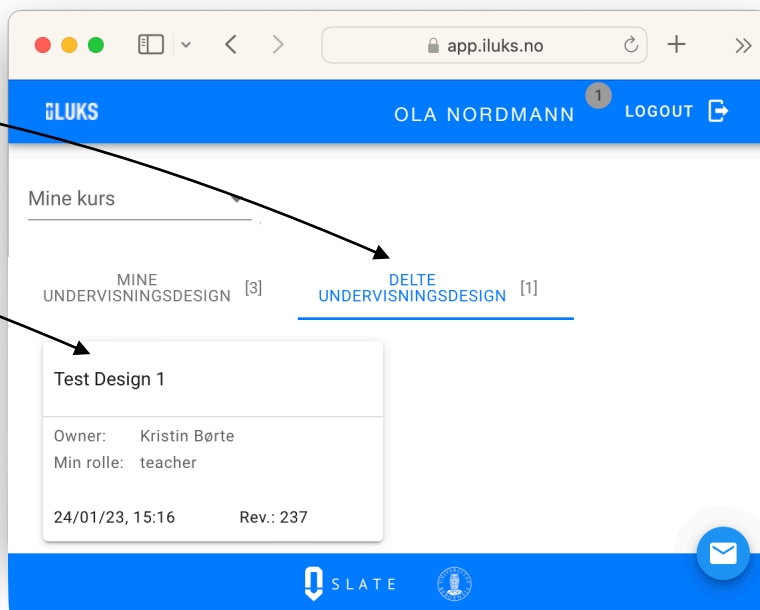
app.iluks.no

iLUKS

OLA NORDMANN 1 LOGOUT

Mine kurs

MINE UNDERVISNINGSDESIGN [3]

DELTE UNDERVISNINGSDESIGN [1]

Test Design 1

Owner: Kristin Børte
Min rolle: teacher

24/01/23, 15:16 Rev.: 237

SLATE